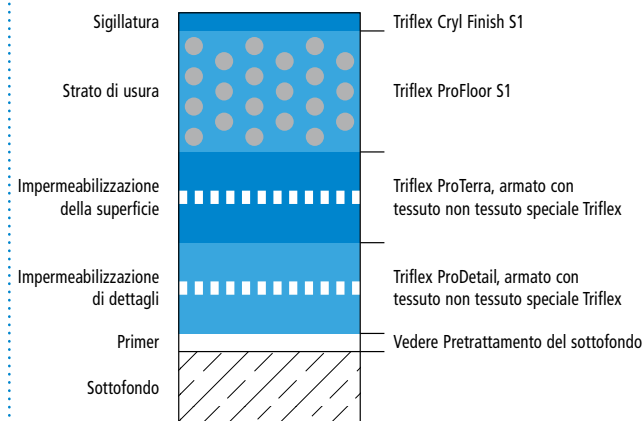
Sigillatura
Triflex Cryl Finish S1

Strato di usura
Triflex ProFloor S1

Impermeabilizzazione della superficie
Triflex ProTerra, armato con tessuto non tessuto speciale Triflex

Impermeabilizzazione di dettagli
Triflex ProDetail, armato con tessuto non tessuto speciale Triflex

Primer
Vedere Pretrattamento del sottofondo

Sottofondo